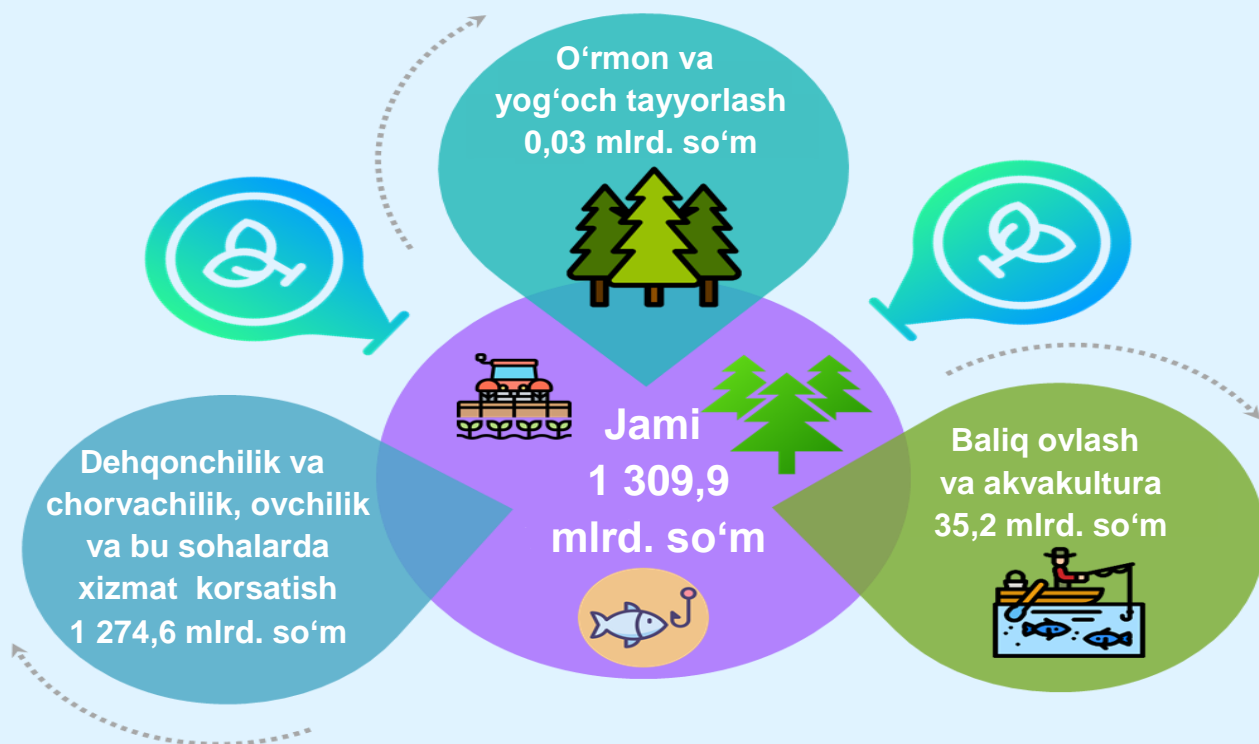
O‘rmon va yog‘och tayyorlash 0,03 mlrd. so‘m

Jami 1 309,9 mlrd. so‘m

Dehqonchilik va chorvachilik, ovchilik va bu sohalarda xizmat korsatish 1 274,6 mlrd. so‘m

Baliq ovlash va akvakultura 35,2 mlrd. so‘m